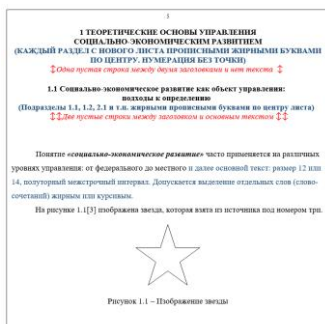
5

1 ТЕОРЕТИЧЕСКИЕ ОСНОВЫ УПРАВЛЕНИЯ СОЦИАЛЬНО-ЭКОНОМИЧЕСКИМ РАЗВИТИЕМ
(КАЖДЫЙ РАЗДЕЛ С НОВОГО ЛИСТА ПРОПИСНЫМИ ЖИРНЫМИ БУКВАМИ ПО ЦЕНТРУ, НУМЕРАЦИЯ БЕЗ ТОЧКИ)
Одна пустая строка между двумя заголовками и нет текста

1.1 Социально-экономическое развитие как объект управления: подходы к определению
(Подразделы 1.1, 1.2, 2.1 и т.п. жирными прописными буквами по центру листа)
Две пустые строки между заголовком и основным текстом

Понятие «социально-экономическое развитие» часто применяется на различных уровнях управления: от федерального до местного и далее основной текст: размер 12 или 14, полуторный межстрочный интервал. Допускается выделение отдельных слов (словосочетаний) жирным или курсивом.

На рисунке 1.1[3] изображена звезда, которая взята из источника под номером три.

Рисунок 1.1 – Изображение звезды